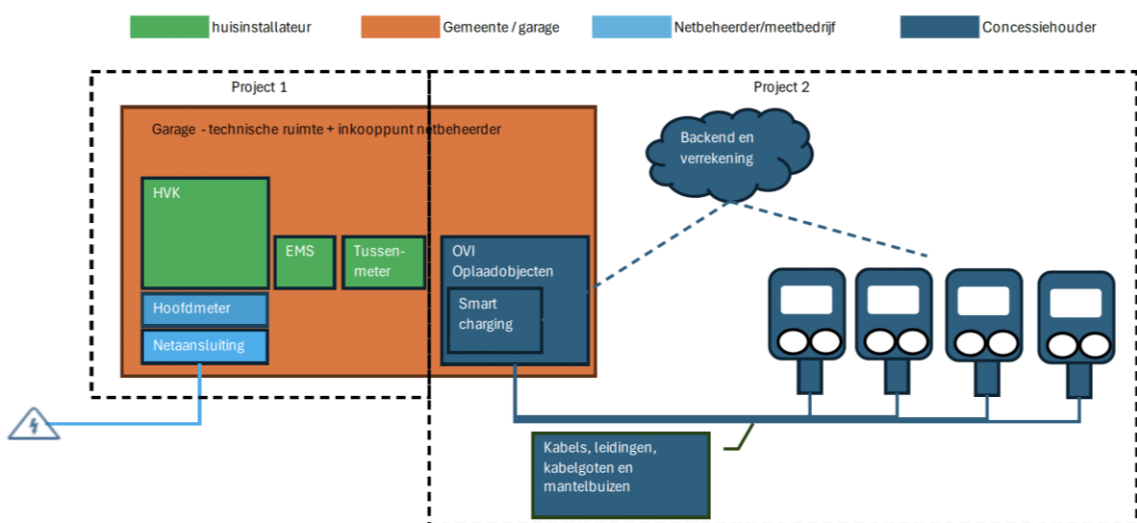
huisinstallateur

Gemeente / garage

Netbeheerder/meetbedrijf

Concessiehouder

Project 1

Project 2

Garage - technische ruimte + inkooppunt netbeheerder

Backend en verrekening

HVK

EMS

Tussenmeter

OVI Oplaadobjecten

Smart charging

Hoofdmeter

Netaansluiting

Kabels, leidingen, kabelgoten en mantelbuizen